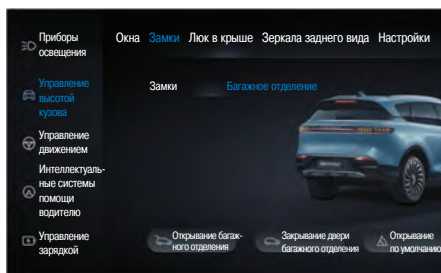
Приборы освещения

Управление высотой кузова

Управление движением

Интеллектуальные системы помощи водителю

Управление зарядкой

Окна Замки Люк в крыше Зеркала заднего вида Настройки

Замки Багажное отделение

Открывание багажного отделения

Закрывание двери багажного отделения

Открывание по умолчанию